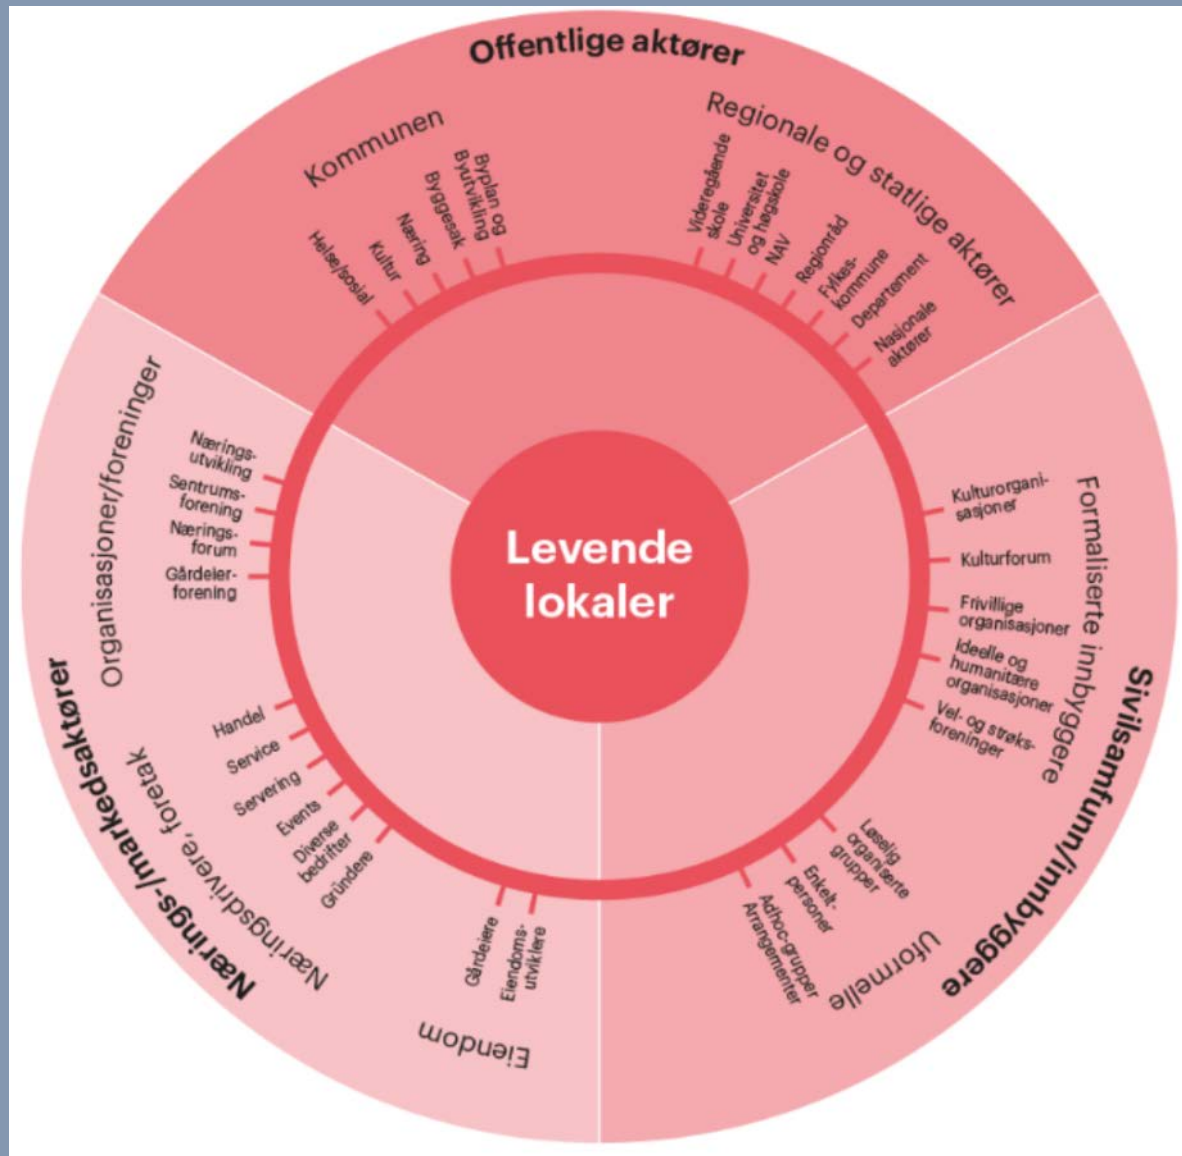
Offentlige aktører

Kommunen

Helse/sosial
Kultur
Næring
Byggesak
Byplan og Byutvikling

Regionale og statlige aktører

Videregående skole
Universitet og høgskole
NAV
Regionråd
Fylkeskommune
Departement
Nasjonale aktører

Levende lokaler

Sivilsamfunn/innbyggere

Formaliserte innbyggere

Kulturorganisasjoner
Kulturforum
Frivillige organisasjoner
Ideelle og humanitære organisasjoner
Vel- og strøksforeninger

Uformelle

Løselig organiserte grupper
Enkeltpersoner
Adhoc-grupper Arrangementer

Nærings-/markedsaktører

Organisasjoner/foreninger

Næringsutvikling
Sentrumsforening
Næringsforum
Gårdeierforening

Næringsdrivere, foretak

Handel
Service
Servering
Events
Diverse bedrifter
Gründere

Eiendom

Gårdeiere
Eiendomsutviklere